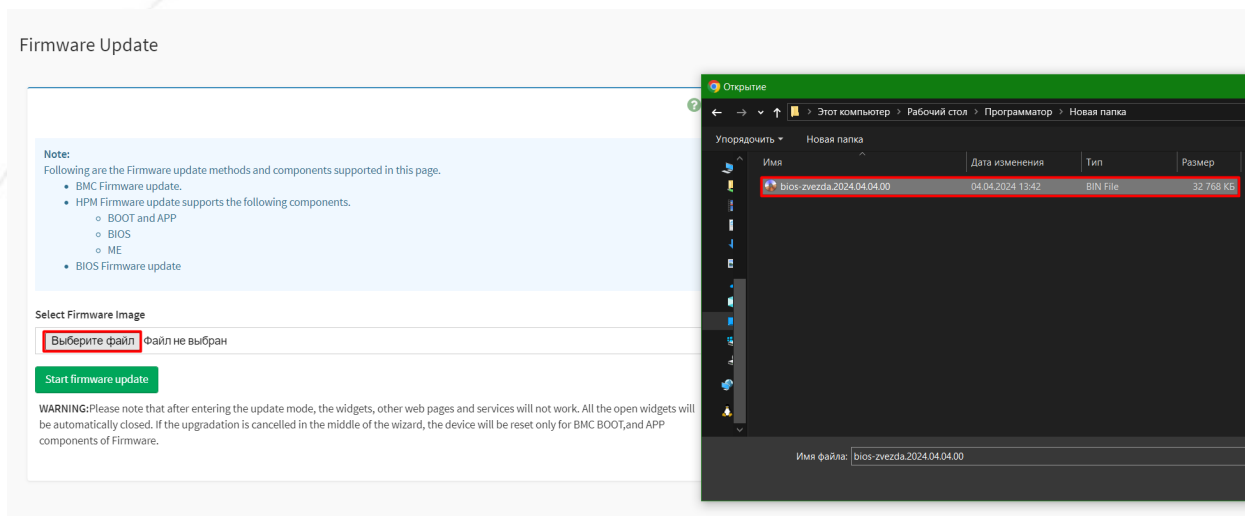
Firmware Update

Note:
Following are the Firmware update methods and components supported in this page.
- BMC Firmware update.
- HPM Firmware update supports the following components.
  - BOOT and APP
  - BIOS
  - ME
- BIOS Firmware update

Select Firmware Image

Выберите файл Файл не выбран

Start firmware update

WARNING:Please note that after entering the update mode, the widgets, other web pages and services will not work. All the open widgets will be automatically closed. If the upgradation is cancelled in the middle of the wizard, the device will be reset only for BMC BOOT,and APP components of Firmware.

Открытие

Этот компьютер › Рабочий стол › Программатор › Новая папка

Упорядочить ▾ Новая папка

| Имя | Дата изменения | Тип | Размер |
|---|---|---|---|
| bios-zvezda.2024.04.04.00 | 04.04.2024 13:42 | BIN File | 32 768 КБ |

Имя файла: bios-zvezda.2024.04.04.00